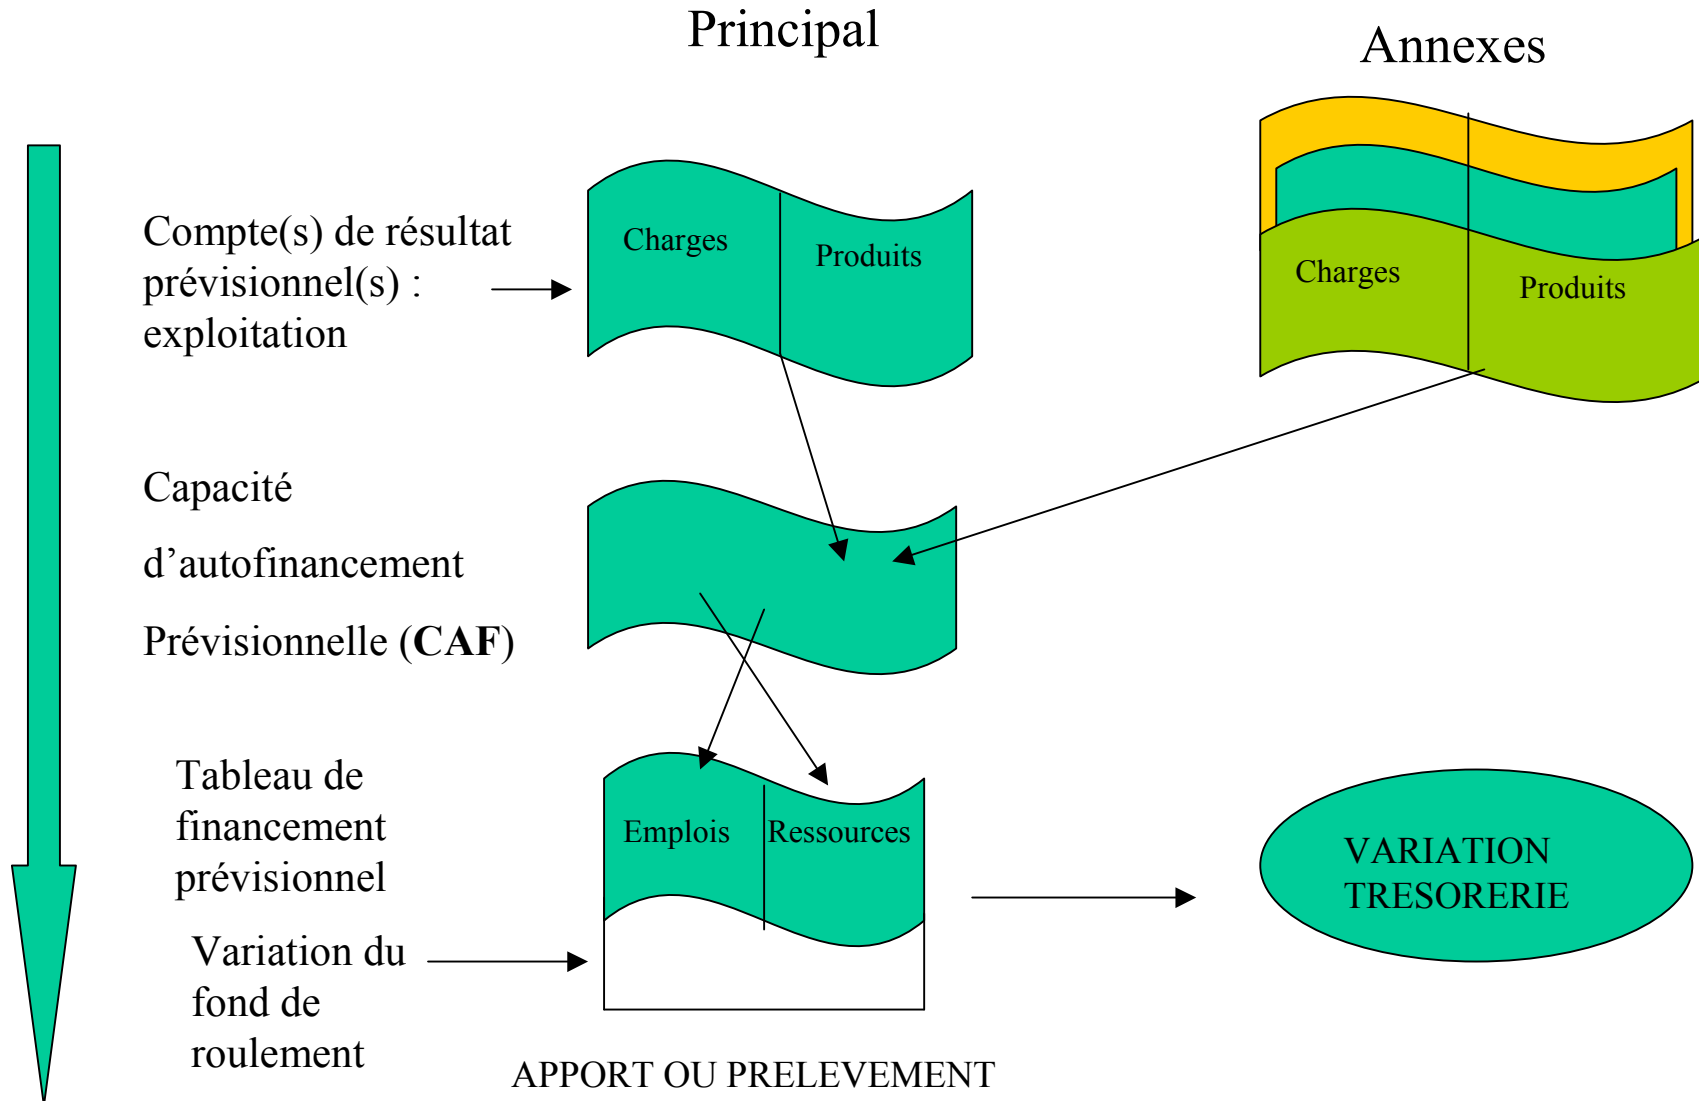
Principal

Annexes

Compte(s) de résultat prévisionnel(s) : exploitation

Charges

Produits

Charges

Produits

Capacité

d’autofinancement

Prévisionnelle (**CAF**)

Tableau de financement prévisionnel

Emplois

Ressources

Variation du fond de roulement

VARIATION TRESORERIE

APPORT OU PRELEVEMENT